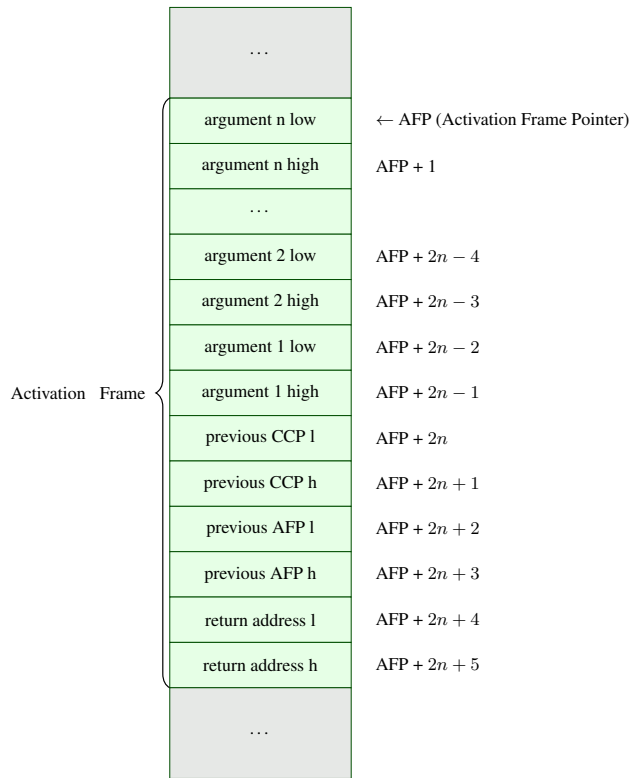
...

argument n low ← AFP (Activation Frame Pointer)

argument n high AFP + 1

...

argument 2 low AFP + $2n - 4$

argument 2 high AFP + $2n - 3$

argument 1 low AFP + $2n - 2$

Activation Frame

argument 1 high AFP + $2n - 1$

previous CCP l AFP + $2n$

previous CCP h AFP + $2n + 1$

previous AFP l AFP + $2n + 2$

previous AFP h AFP + $2n + 3$

return address l AFP + $2n + 4$

return address h AFP + $2n + 5$

...